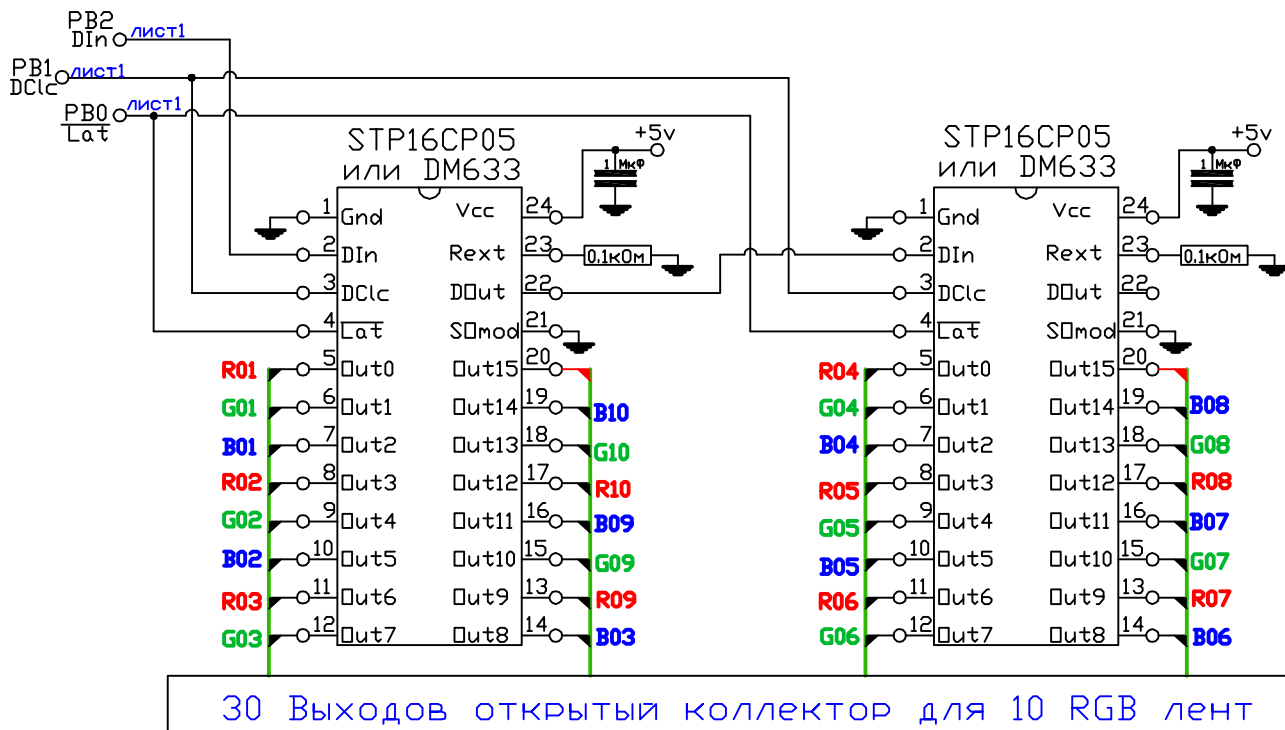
PB2 DIn лист1
PB1 DClc лист1
PB0 $\overline{Lat}$ лист1

STP16CP05 или DM633
+5v
1 Мкф
1 Gnd
2 DIn
3 DClc
4 $\overline{Lat}$
5 Out0
6 Out1
7 Out2
8 Out3
9 Out4
10 Out5
11 Out6
12 Out7
Vcc 24
Rext 23
DOut 22
SOmod 21
Out15 20
Out14 19
Out13 18
Out12 17
Out11 16
Out10 15
Out9 13
Out8 14
0.1кОм
R01 G01 B01 R02 G02 B02 R03 G03
B10 G10 R10 B09 G09 R09 B03

STP16CP05 или DM633
+5v
1 Мкф
1 Gnd
2 DIn
3 DClc
4 $\overline{Lat}$
5 Out0
6 Out1
7 Out2
8 Out3
9 Out4
10 Out5
11 Out6
12 Out7
Vcc 24
Rext 23
DOut 22
SOmod 21
Out15 20
Out14 19
Out13 18
Out12 17
Out11 16
Out10 15
Out9 13
Out8 14
0.1кОм
R04 G04 B04 R05 G05 B05 R06 G06
B08 G08 R08 B07 G07 R07 B06

30 Выходов открытый коллектор для 10 RGB лент